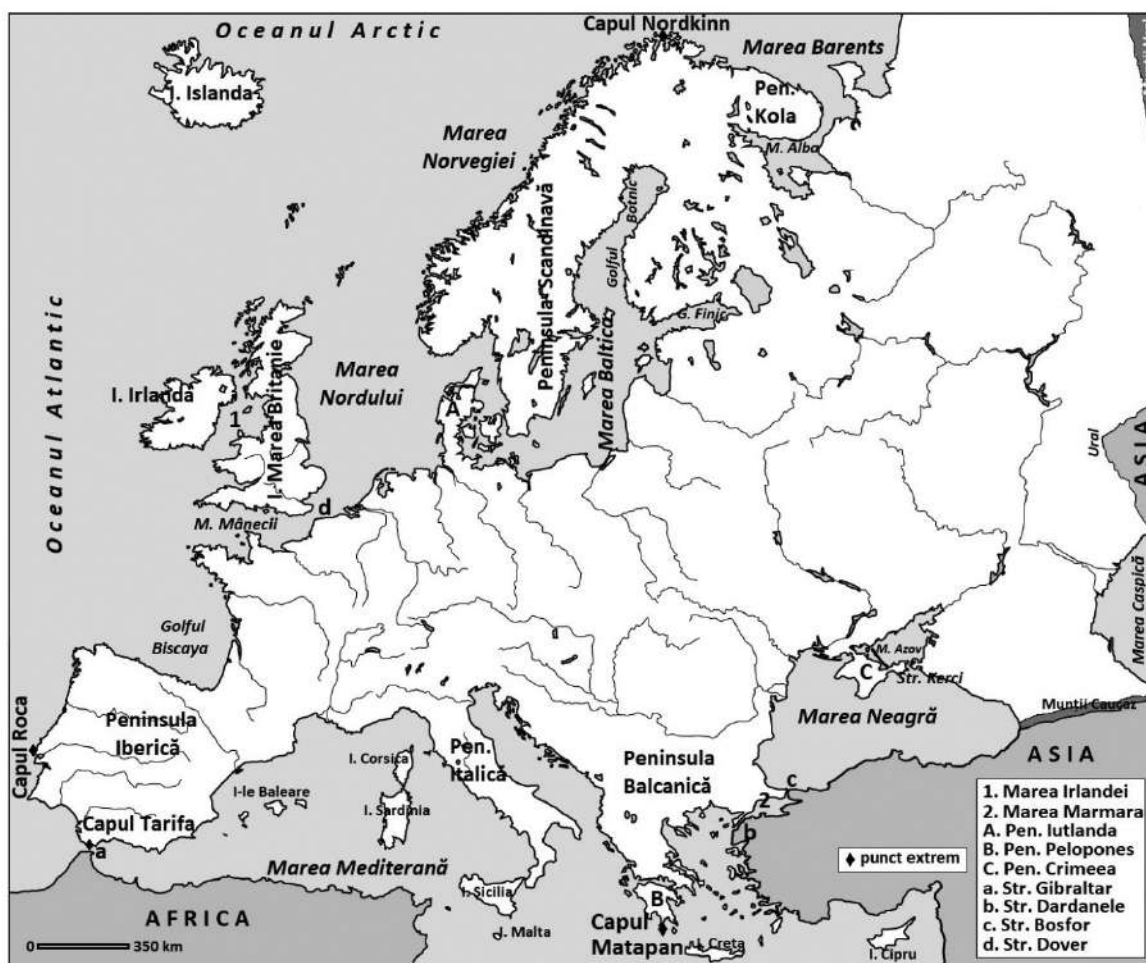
Oceanul Arctic
Capul Nordkinn
Marea Barents
I. Islanda
Pen. Kola
M. Albă
Marea Norvegiei
Peninsula Scandinavă
Golful Botnic
G. Finic
Oceanul Atlantic
I. Irlanda
1
I. Marea Britanie
Marea Nordului
A
Marea Baltică
Ural
ASIA
d
M. Mânecii
Golful Biscaya
M. Azov
C
Str. Kerci
Marea Caspică
Munții Caucaz
Capul Roca
Peninsula Iberică
I. Corsica
Pen. Italică
Peninsula Balcanică
Marea Neagră
ASIA
c
2
b
I-le Baleare
I. Sardinia
Capul Tarifa
a
Marea Mediterană
I. Sicilia
B
♦ punct extrem
AFRICA
0 350 km
I. Malta
Capul Matapan
I. Creta
I. Cipru

1. Marea Irlandei
2. Marea Marmara
A. Pen. Iutlanda
B. Pen. Pelopones
C. Pen. Crimeea
a. Str. Gibraltar
b. Str. Dardanele
c. Str. Bosfor
d. Str. Dover